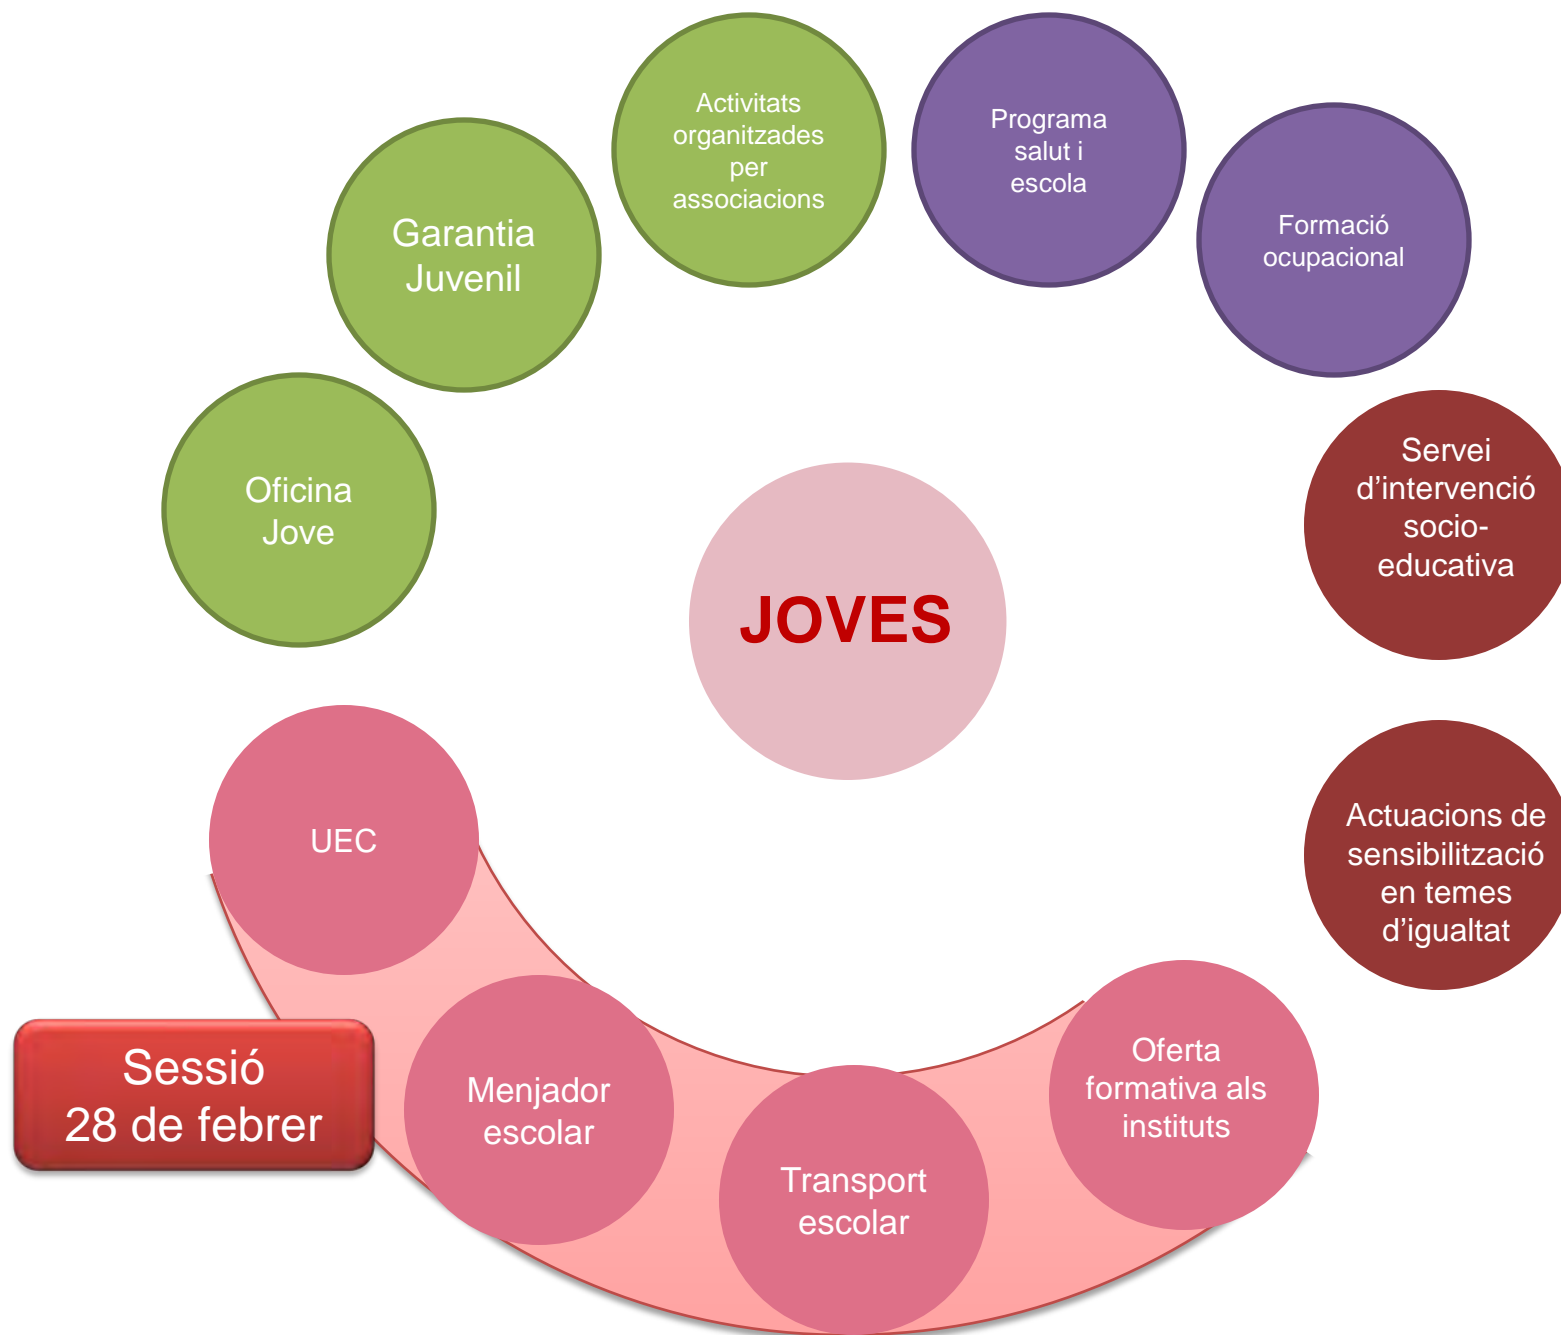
Oficina Jove

Garantia Juvenil

Activitats organitzades per associacions

Programa salut i escola

Formació ocupacional

Servei d'intervenció socio-educativa

JOVES

Actuacions de sensibilització en temes d'igualtat

UEC

Menjador escolar

Transport escolar

Oferta formativa als instituts

Sessió 28 de febrer